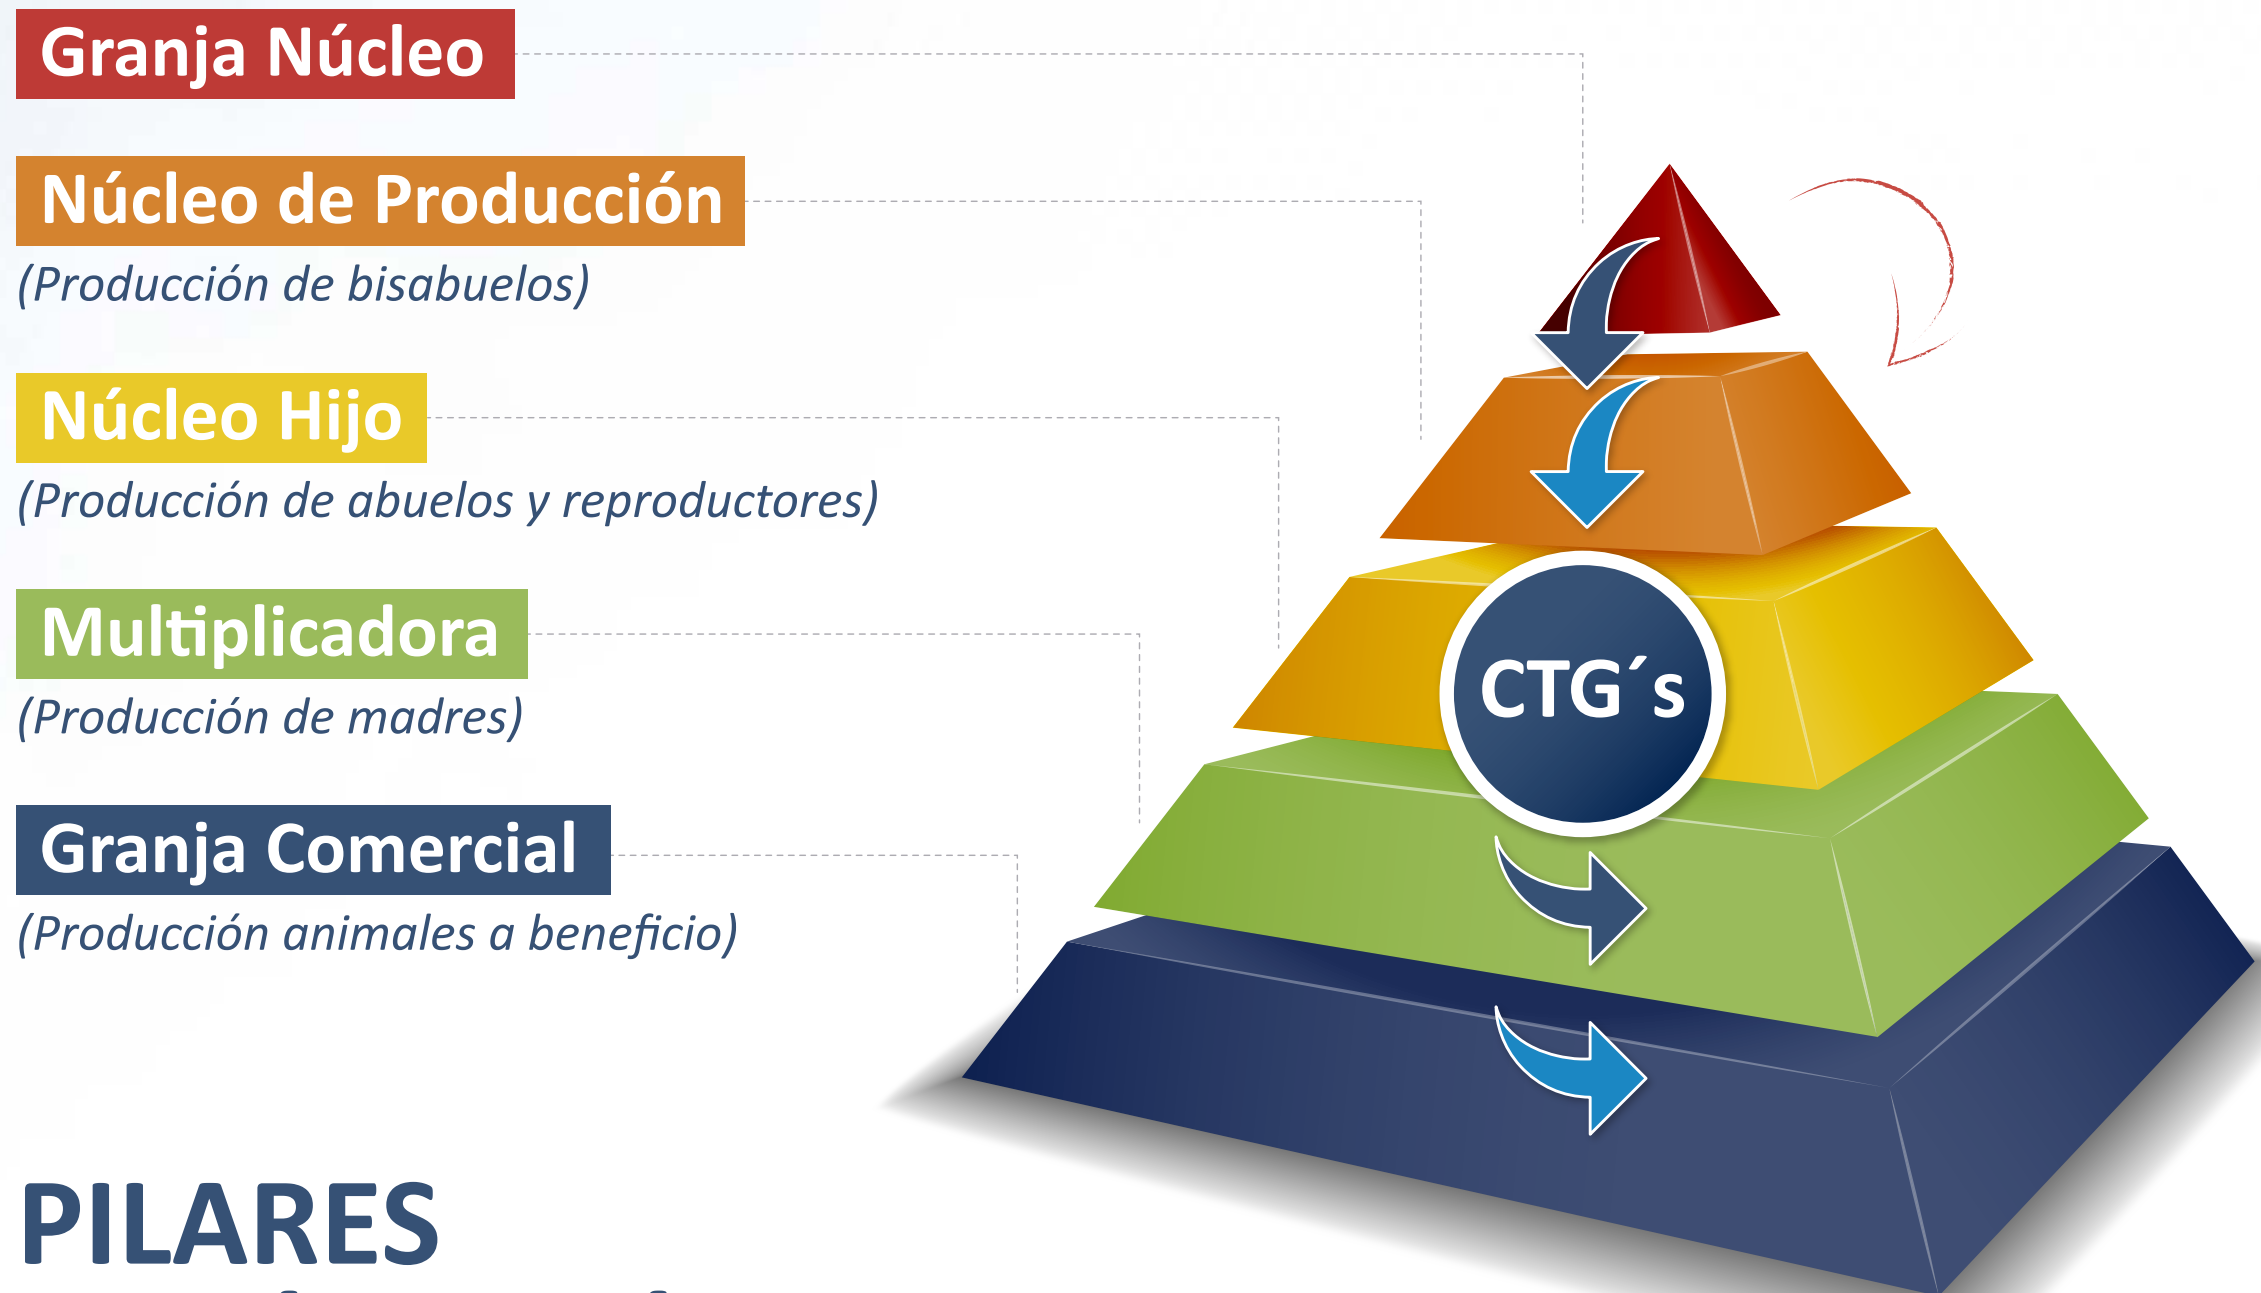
Granja Núcleo

Núcleo de Producción
(Producción de bisabuelos)

Núcleo Hijo
(Producción de abuelos y reproductores)

Multiplicadora
(Producción de madres)

Granja Comercial
(Producción animales a beneficio)

CTG´s

PILARES
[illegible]